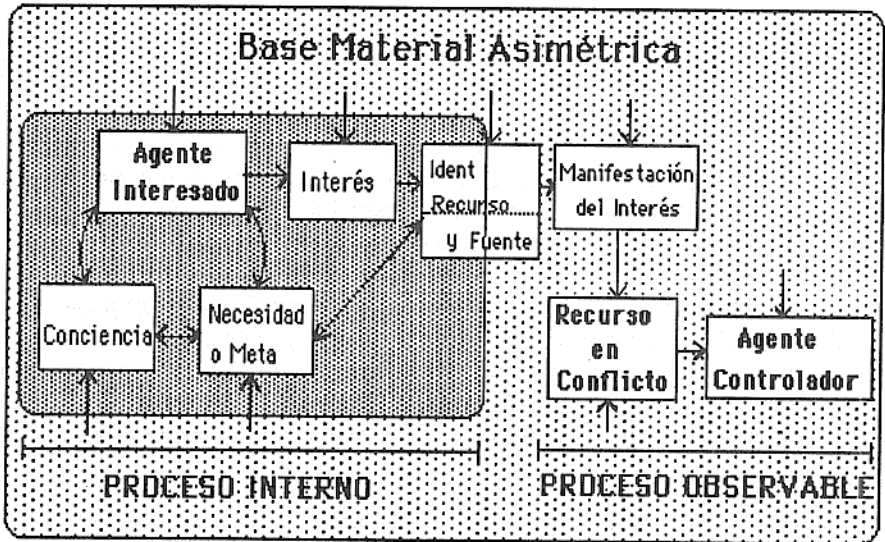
Base Material Asimétrica

Agente Interesado

Interés

Ident Recurso y Fuente

Manifestación del Interés

Conciencia

Necesidad o Meta

Recurso en Conflicto

Agente Controlador

PROCESO INTERNO

PROCESO OBSERVABLE